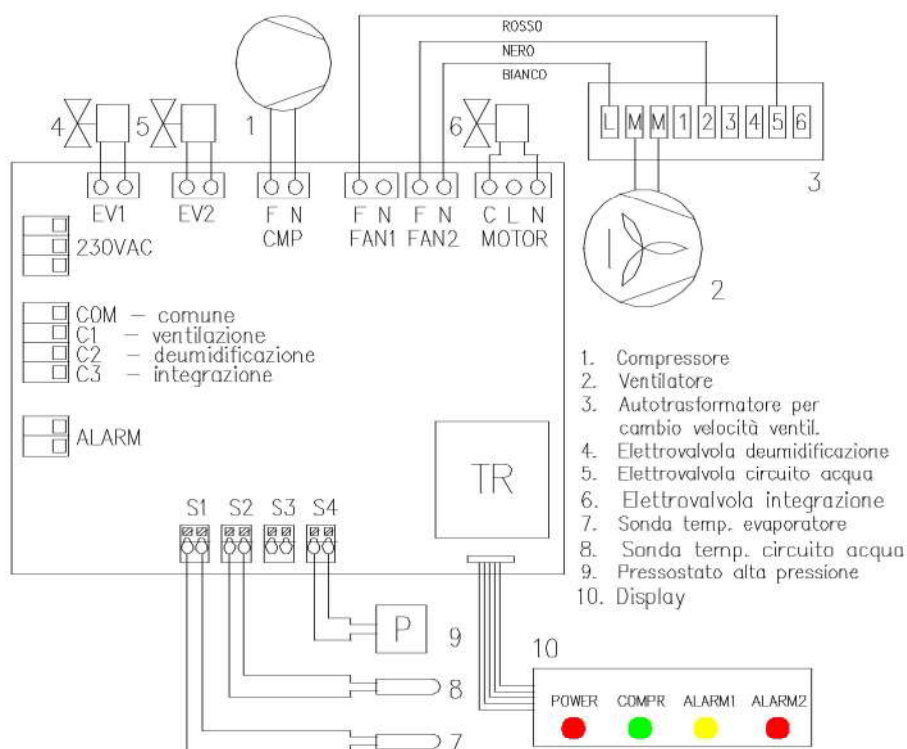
ROSSO
NERO
BIANCO

4 5 1 6

L M M 1 2 3 4 5 6

3

EV1 EV2 F N CMP F N FAN1 F N FAN2 C L N MOTOR

230VAC

2

COM — comune
C1 — ventilazione
C2 — deumidificazione
C3 — integrazione

ALARM

TR

1. Compressore
2. Ventilatore
3. Autotrasformatore per cambio velocità ventil.
4. Elettrovalvola deumidificazione
5. Elettrovalvola circuito acqua
6. Elettrovalvola integrazione
7. Sonda temp. evaporatore
8. Sonda temp. circuito acqua
9. Pressostato alta pressione
10. Display

S1 S2 S3 S4

P 9

10

8

7

POWER COMPR ALARM1 ALARM2